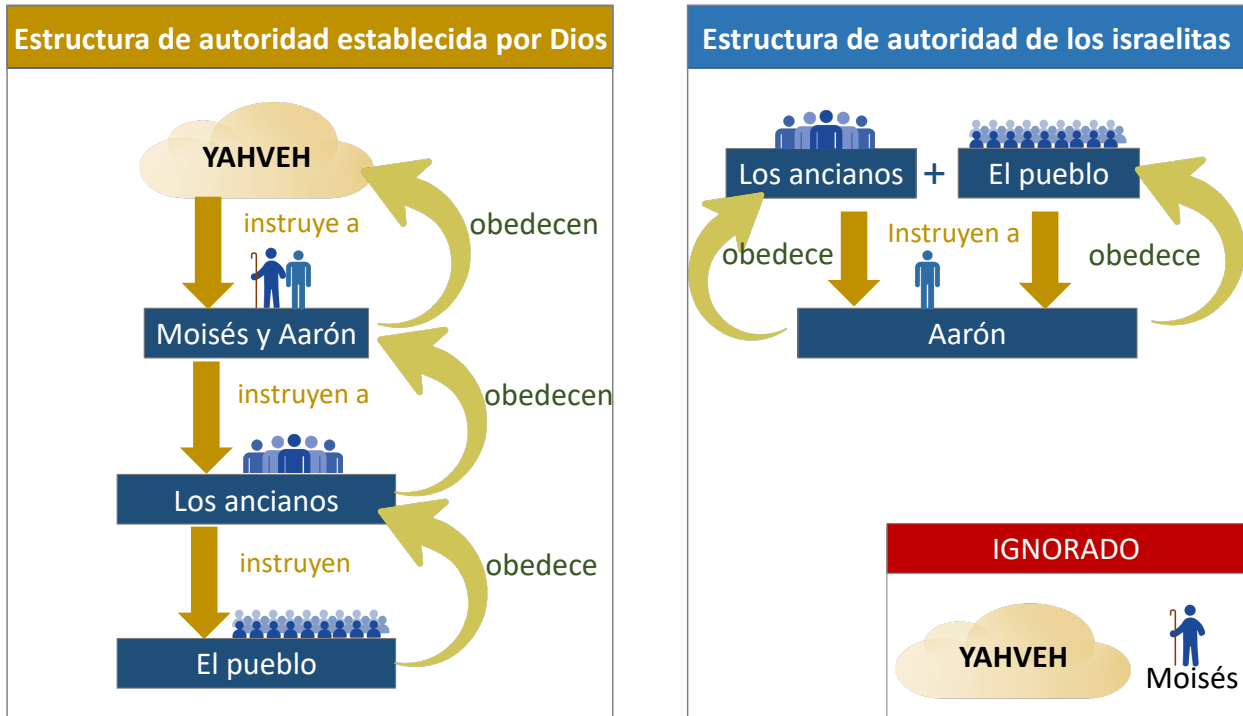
Estructura de autoridad establecida por Dios

YAHVEH

instruye a

obedecen

Moisés y Aarón

instruyen a

obedecen

Los ancianos

instruyen

obedece

El pueblo

Estructura de autoridad de los israelitas

Los ancianos + El pueblo

obedece

Instruyen a

obedece

Aarón

IGNORADO

YAHVEH

Moisés